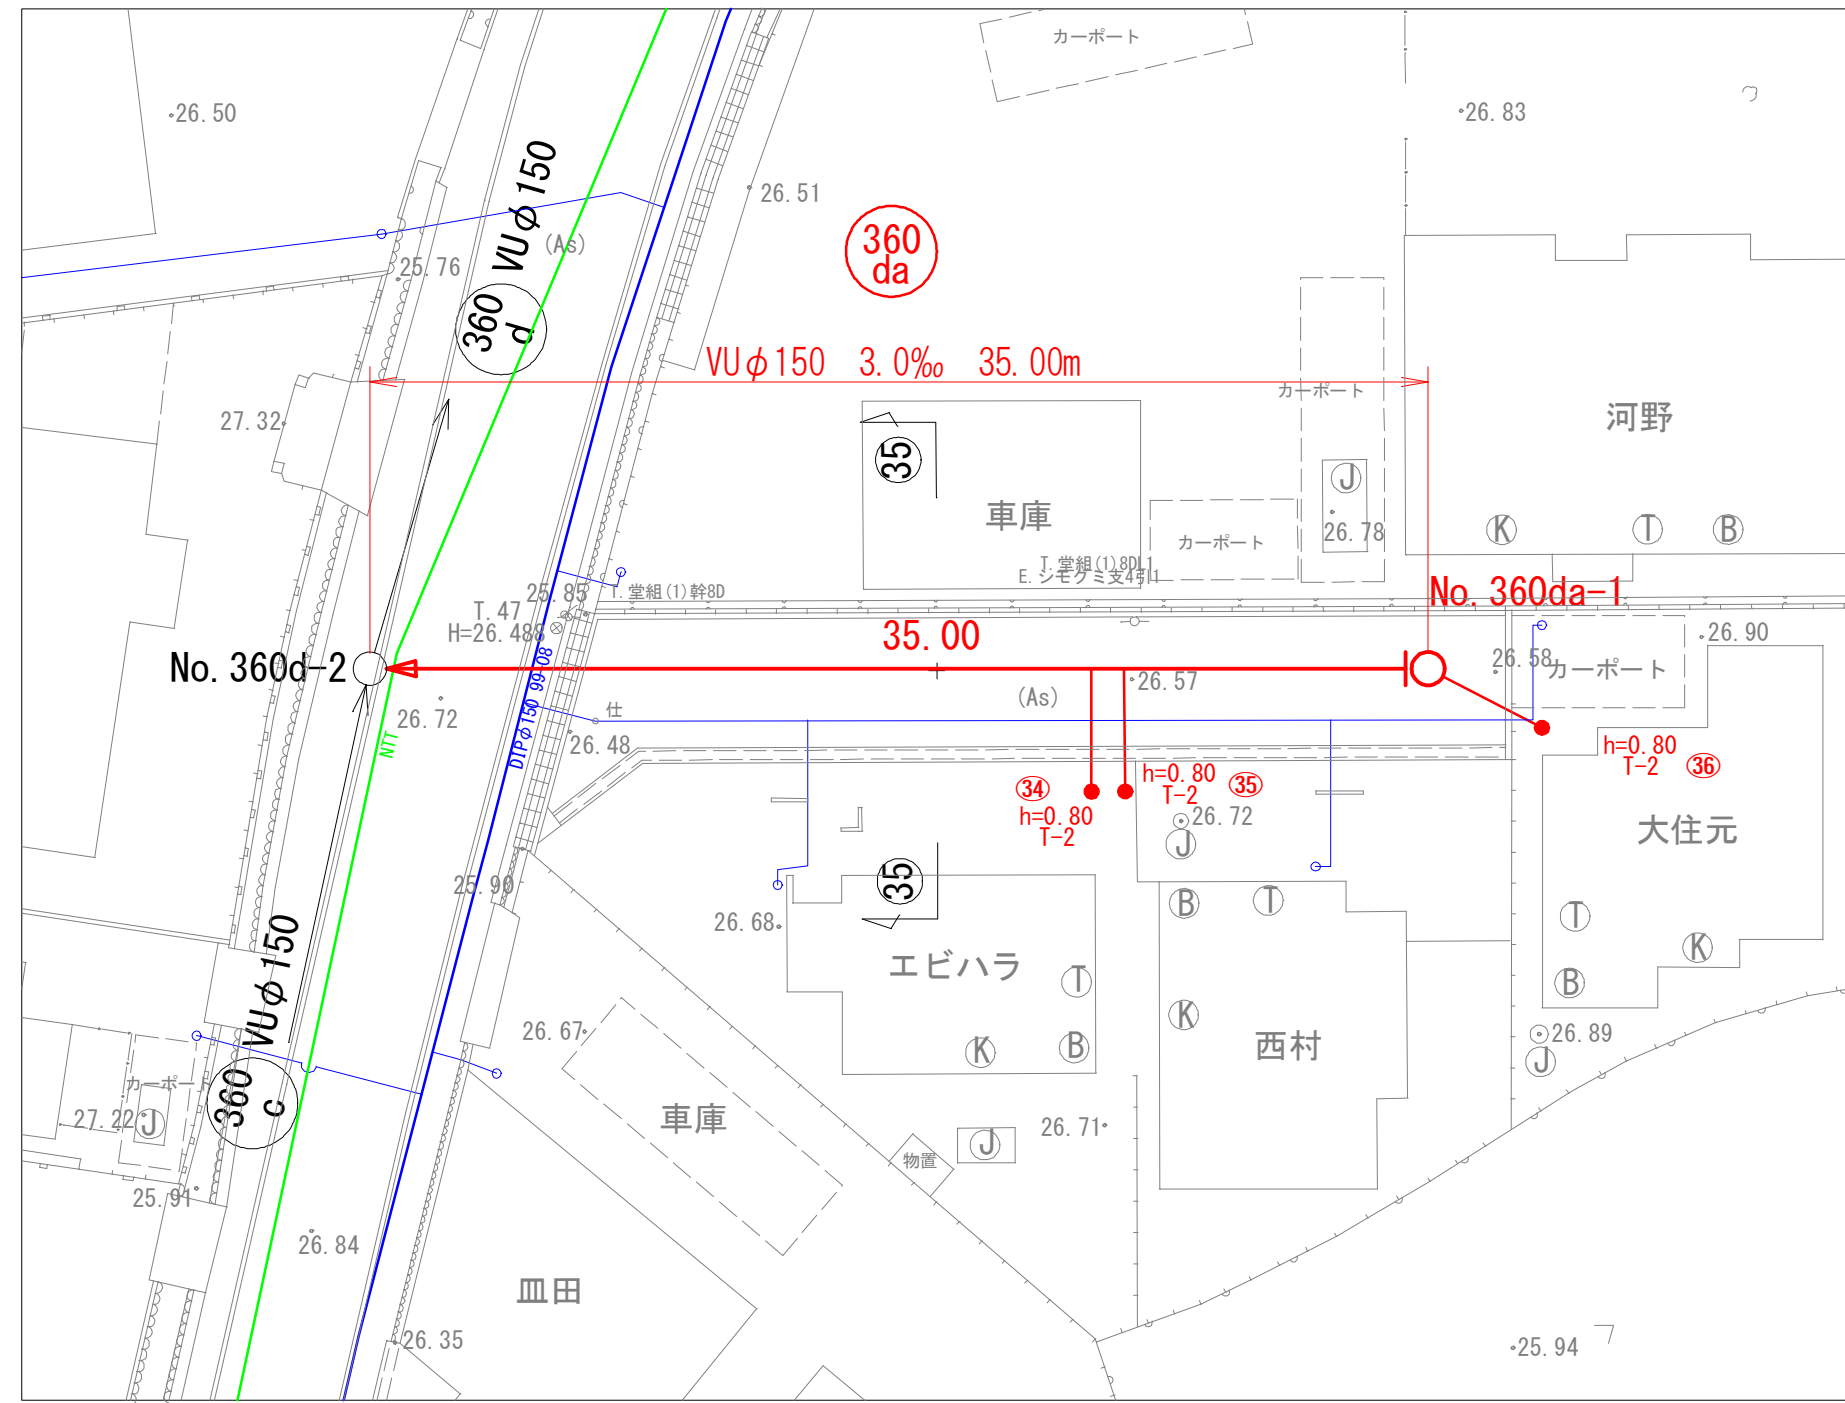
カーポート

26.50

26.83

26.51

VUφ150

(As)

360 da

25.76

360 d

VUφ150 3.0‰ 35.00m

カーポート

河野

27.32

35

車庫

J

26.78

カーポート

K T B

T.堂組(1)8DL1
E.シモグミ支4引1

25.85

T.堂組(1)幹8D

T.47
H=26.488

No.360da-1

35.00

No.360d-2

26.90

26.58 カーポート

26.57

(As)

26.72

仕

DIPφ150 99.08

NTT

26.48

h=0.80 T-2 36

34 h=0.80 T-2

h=0.80 T-2 35

26.72

J

大住元

35

25.90

26.68

B T

T

エビハラ

T

K

K

B

VUφ150

26.67

西村

B

K

26.89

J

カーポート

27.22 J

360 c

車庫

26.71

物置

J

25.91

26.84

皿田

26.35

25.94